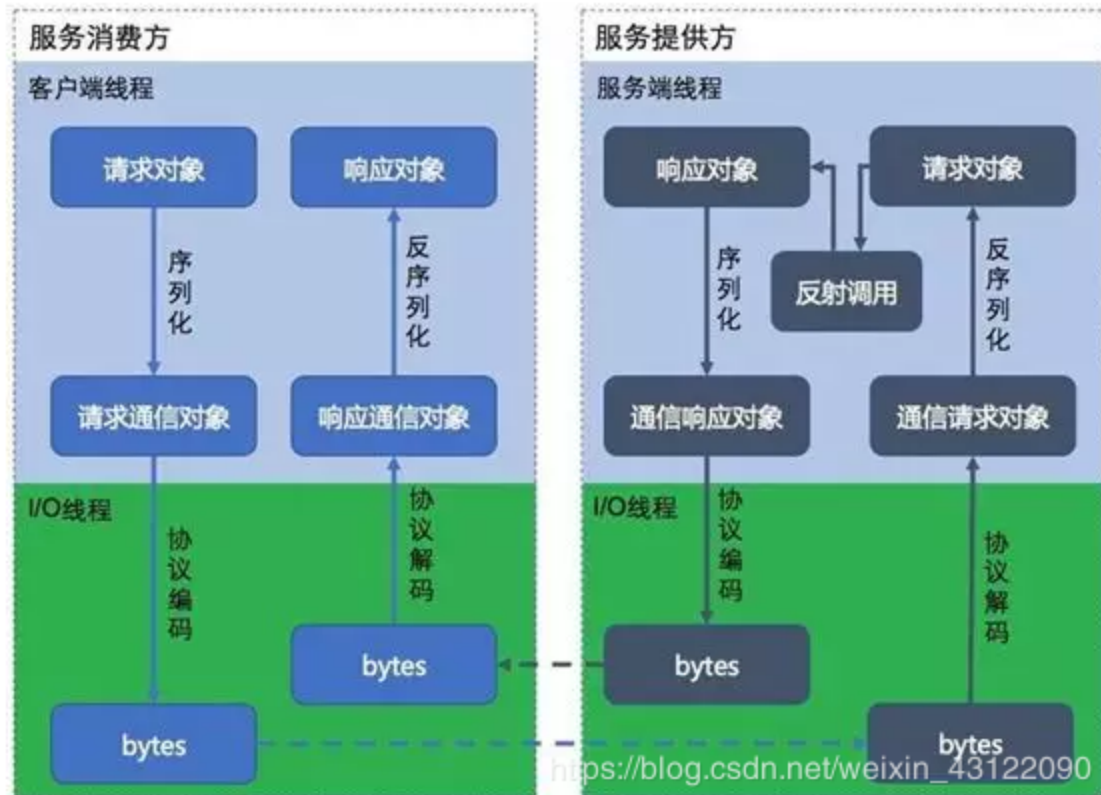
服务消费方

客户端线程

请求对象

序列化

请求通信对象

响应对象

反序列化

响应通信对象

I/O线程

协议编码

bytes

协议解码

bytes

服务提供方

服务端线程

响应对象

序列化

通信响应对象

反射调用

请求对象

反序列化

通信请求对象

I/O线程

协议编码

bytes

协议解码

bytes

https://blog.csdn.net/weixin_43122090